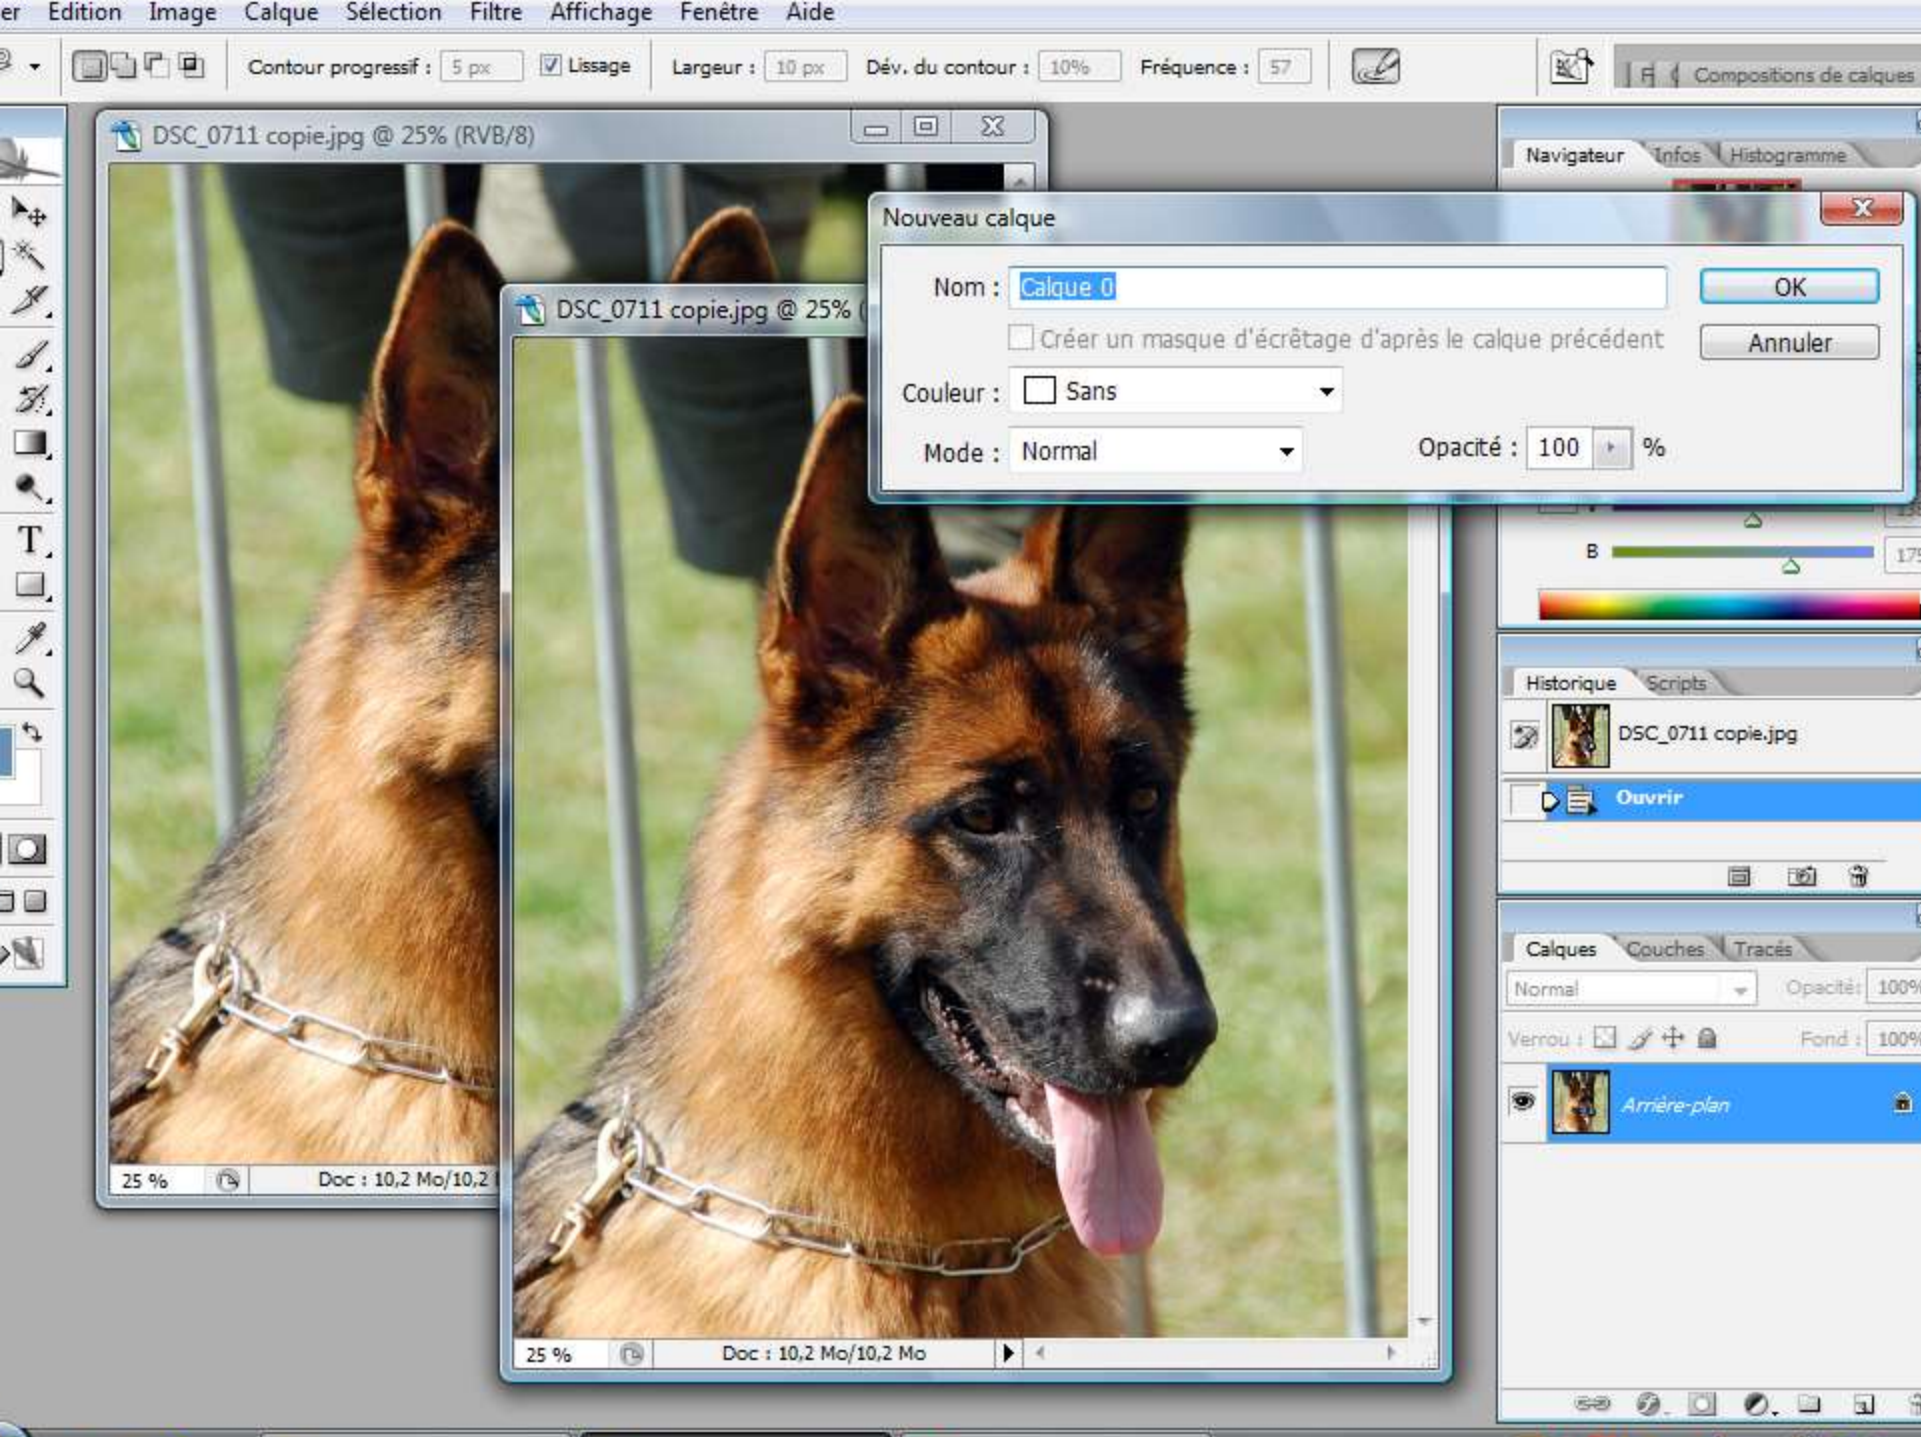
er Edition Image Calque Sélection Filtre Affichage Fenêtre Aide

Contour progressif : 5 px Lissage Largeur : 10 px Dév. du contour : 10% Fréquence : 57

Compositions de calques

DSC_0711 copie.jpg @ 25% (RVB/8)

DSC_0711 copie.jpg @ 25%

Navigateur Infos Histogramme

Nouveau calque

Nom : Calque 0

OK

Créer un masque d'écrêtage d'après le calque précédent

Annuler

Couleur : Sans

Mode : Normal

Opacité : 100 %

B 175

Historique Scripts

DSC_0711 copie.jpg

Ouvrir

Calques Couches Tracés

Normal Opacité : 100%

Verrou : Fond : 100%

Arrière-plan

25 % Doc : 10,2 Mo/10,2

25 % Doc : 10,2 Mo/10,2 Mo